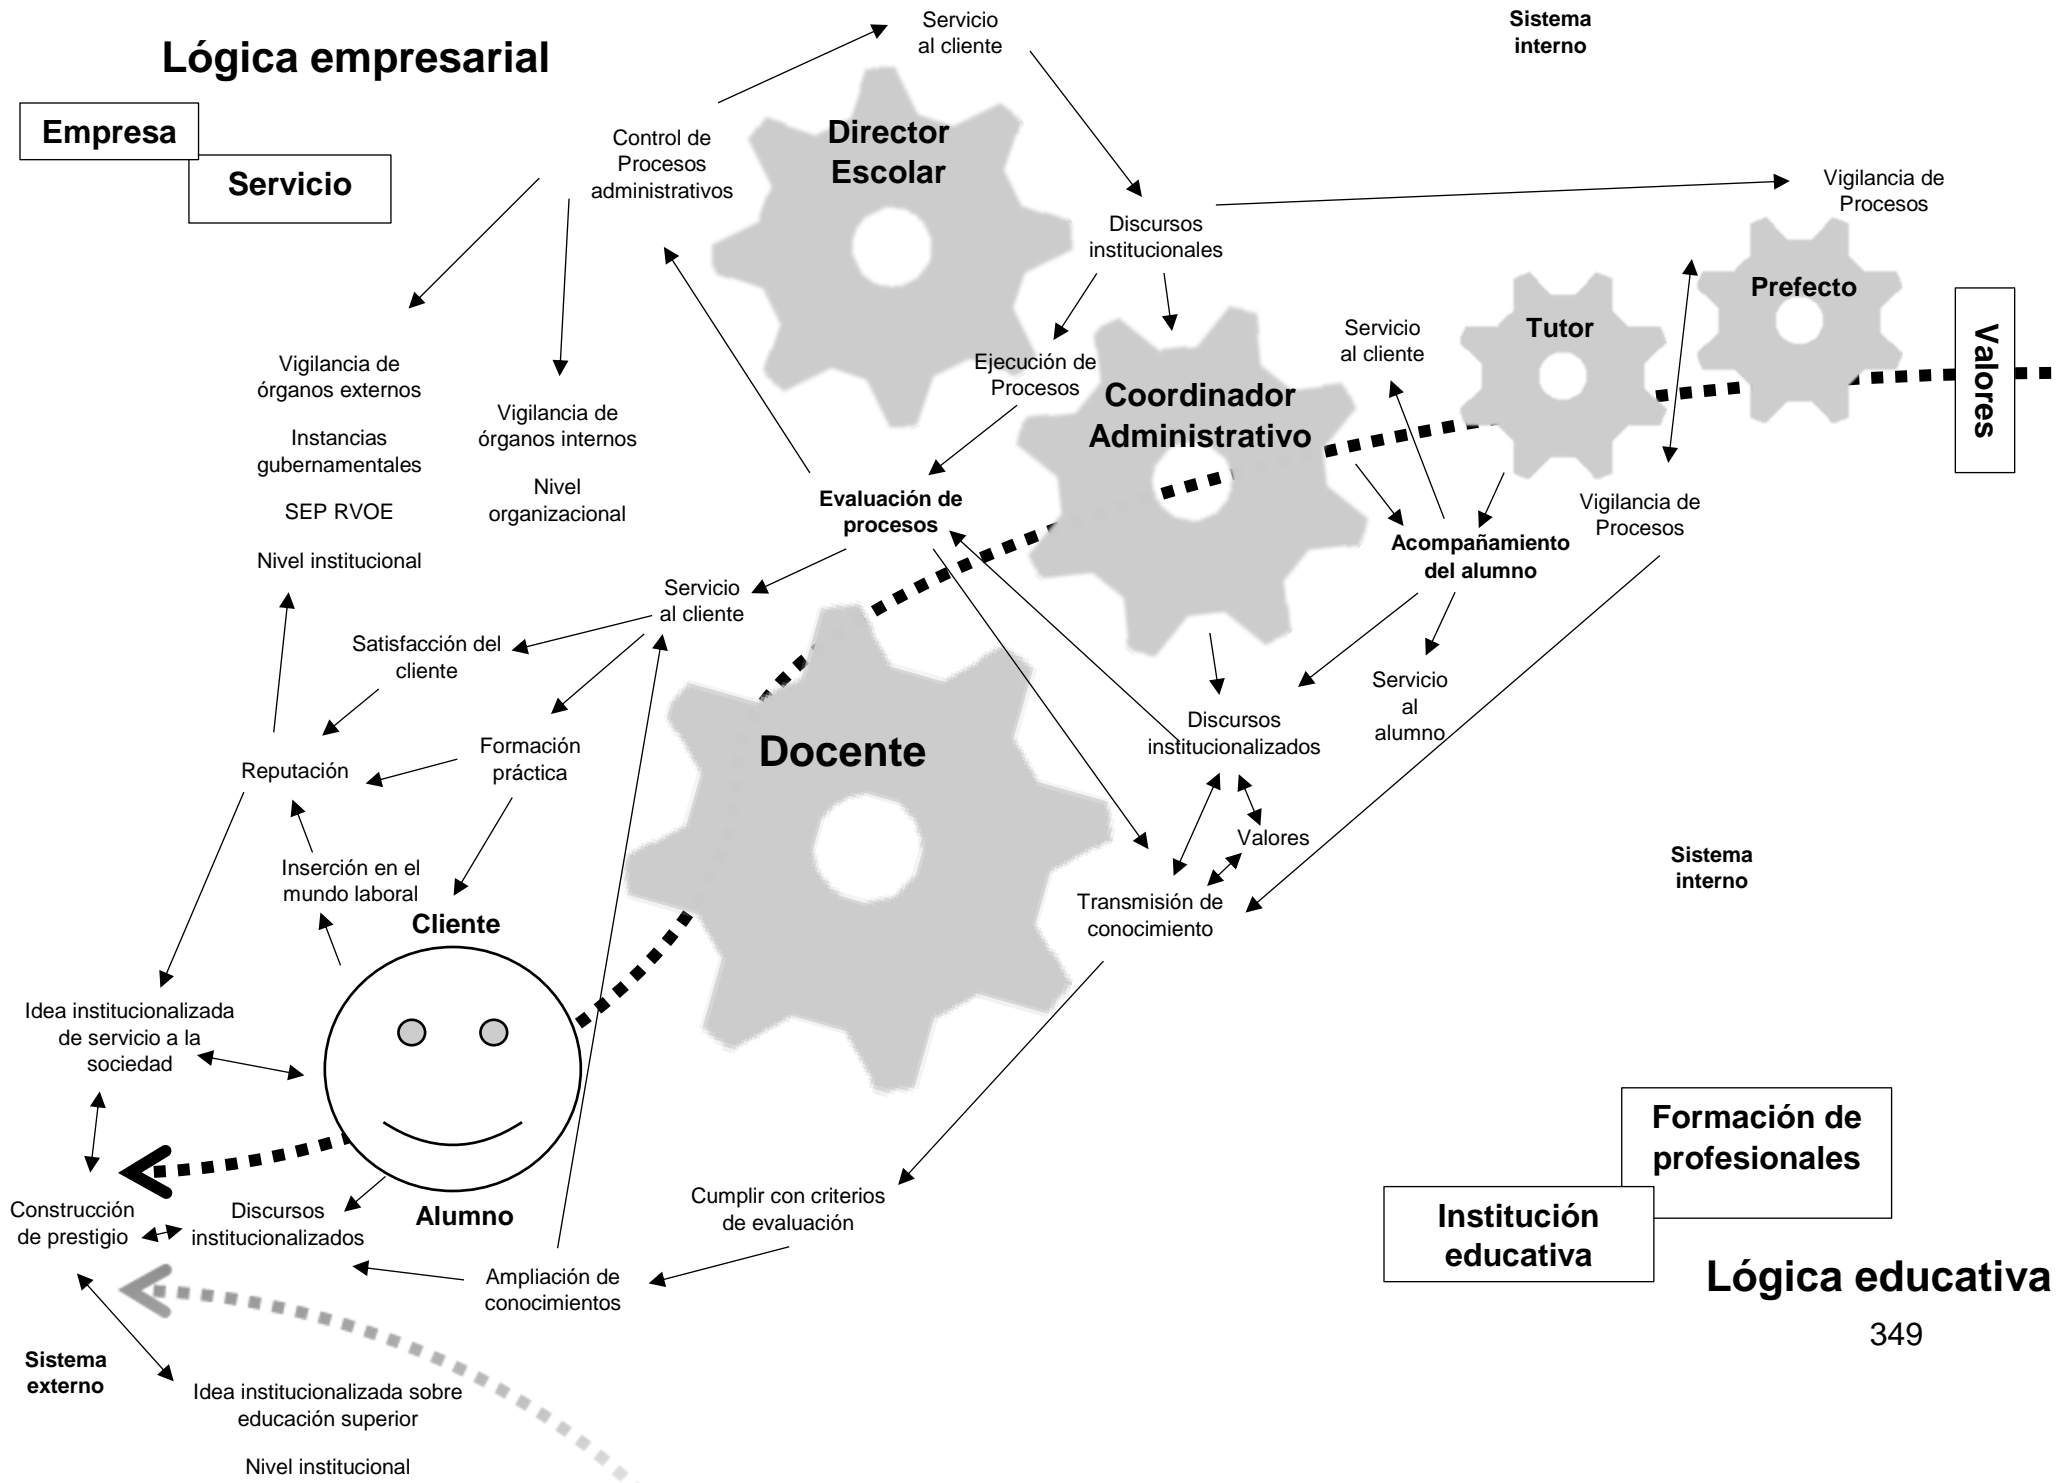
Lógica empresarial

Empresa

Servicio

Servicio al cliente

Sistema interno

Control de Procesos administrativos

Director Escolar

Discursos institucionales

Vigilancia de Procesos

Prefecto

Tutor

Servicio al cliente

Valores

Ejecución de Procesos

Coordinador Administrativo

Vigilancia de órganos externos

Instancias gubernamentales

SEP RVOE

Nivel institucional

Vigilancia de órganos internos

Nivel organizacional

Evaluación de procesos

Acompañamiento del alumno

Vigilancia de Procesos

Servicio al cliente

Satisfacción del cliente

Formación práctica

Reputación

Docente

Discursos institucionalizados

Servicio al alumno

Valores

Inserción en el mundo laboral

Sistema interno

Transmisión de conocimiento

Cliente

Idea institucionalizada de servicio a la sociedad

Construcción de prestigio

Discursos institucionalizados

Alumno

Cumplir con criterios de evaluación

Ampliación de conocimientos

Formación de profesionales

Institución educativa

Lógica educativa

349

Sistema externo

Idea institucionalizada sobre educación superior

Nivel institucional